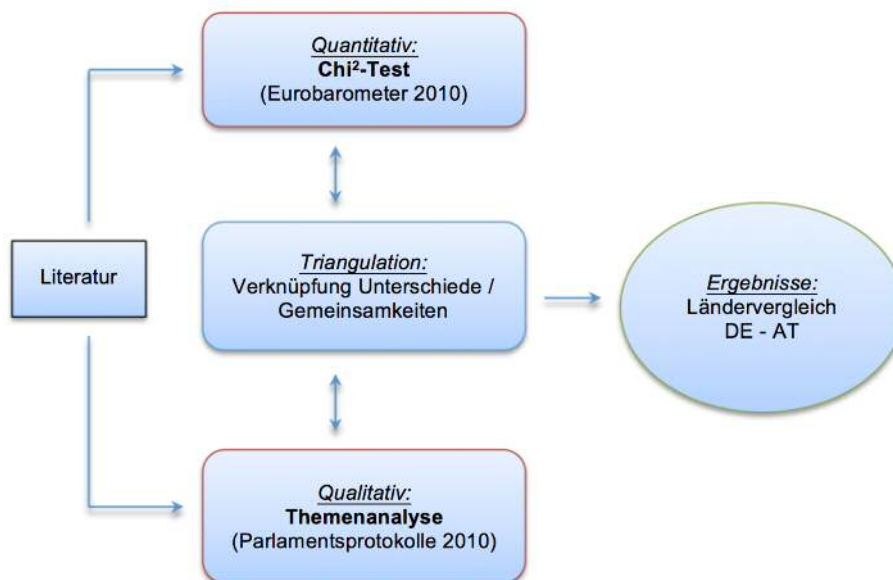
Quantitativ:
Chi²-Test
(Eurobarometer 2010)

Literatur

Triangulation:
Verknüpfung Unterschiede / Gemeinsamkeiten

Ergebnisse:
Ländervergleich
DE - AT

Qualitativ:
Themenanalyse
(Parlamentsprotokolle 2010)